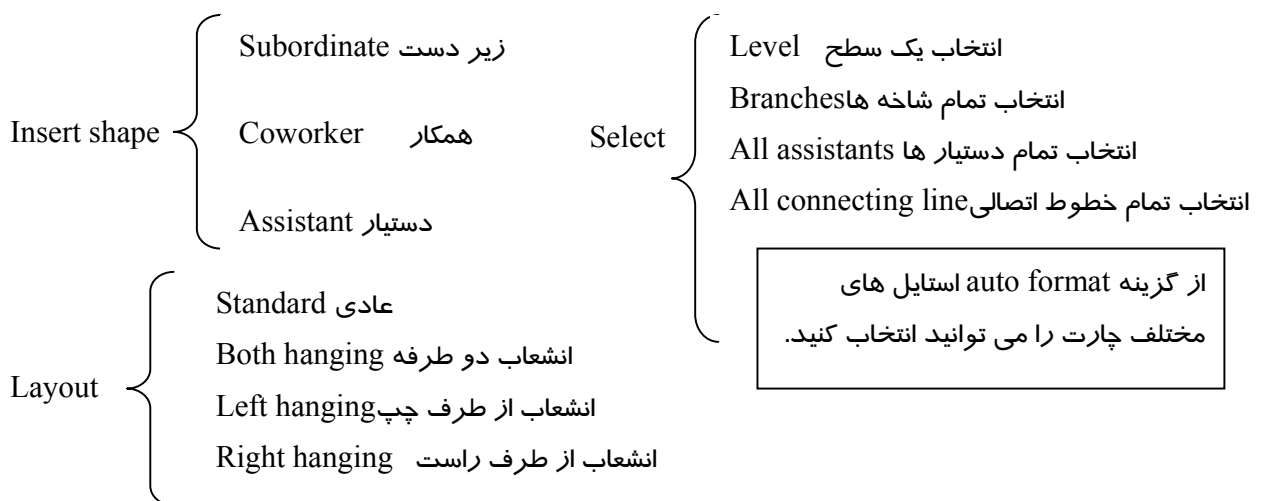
Insert shape
Subordinate زیر دست
Coworker همکار
Assistant دستیار

Select
Level انتخاب یک سطح
Branchesانتخاب تمام شاخه ها
All assistants انتخاب تمام دستیار ها
All connecting lineانتخاب تمام خطوط اتصالی

از گزینه auto format استایل های مختلف چارت را می توانید انتخاب کنید.

Layout
Standard عادی
Both hanging انشعاب دو طرفه
Left hangingانشعاب از طرف چپ
Right hanging انشعاب از طرف راست